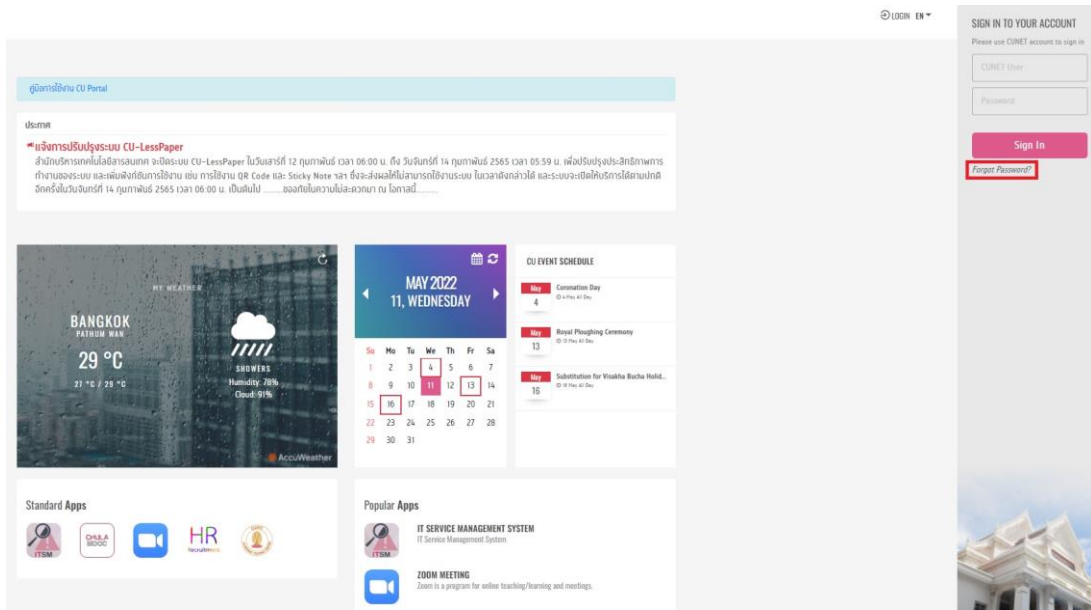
LOGIN EN

SIGN IN TO YOUR ACCOUNT

Please use CUNET account to sign in

CUNET User

Password

Sign In

Forgot Password?

คู่มือการใช้งาน CU Portal

ประกาศ

แจ้งการปรับปรุงระบบ CU-LessPaper

สำนักบริหารเทคโนโลยีสารสนเทศ จะปิดระบบ CU-LessPaper ในวันเสาร์ที่ 12 กุมภาพันธ์ เวลา 06:00 น. ถึง วันจันทร์ที่ 14 กุมภาพันธ์ 2565 เวลา 05:59 น. เพื่อปรับปรุงประสิทธิภาพการทำงานของระบบ และเพิ่มฟังก์ชันการใช้งาน เช่น การใช้งาน QR Code และ Sticky Note ฯลฯ ซึ่งจะส่งผลให้ไม่สามารถใช้งานระบบ ในเวลาดังกล่าวได้ และระบบจะเปิดให้บริการได้ตามปกติอีกครั้งในวันจันทร์ที่ 14 กุมภาพันธ์ 2565 เวลา 06:00 น. เป็นต้นไป ........ขออภัยในความไม่สะดวกมา ณ โอกาสนี้........

MY WEATHER

BANGKOK
PATHUM WAN

29 °C

27 °C / 29 °C

SHOWERS
Humidity: 78%
Cloud: 91%

AccuWeather

MAY 2022
11, WEDNESDAY

| Su | Mo | Tu | We | Th | Fr | Sa |
|---|---|---|---|---|---|---|
| 1 | 2 | 3 | 4 | 5 | 6 | 7 |
| 8 | 9 | 10 | 11 | 12 | 13 | 14 |
| 15 | 16 | 17 | 18 | 19 | 20 | 21 |
| 22 | 23 | 24 | 25 | 26 | 27 | 28 |
| 29 | 30 | 31 | | | | |

CU EVENT SCHEDULE

May 4 Coronation Day
4 May All Day

May 13 Royal Ploughing Ceremony
13 May All Day

May 16 Substitution for Visakha Bucha Holid...
16 May All Day

Standard Apps

ITSM CHULA MOOC HR Recruitment

Popular Apps

ITSM
IT SERVICE MANAGEMENT SYSTEM
IT Service Management System

ZOOM MEETING
Zoom is a program for online teaching/learning and meetings.